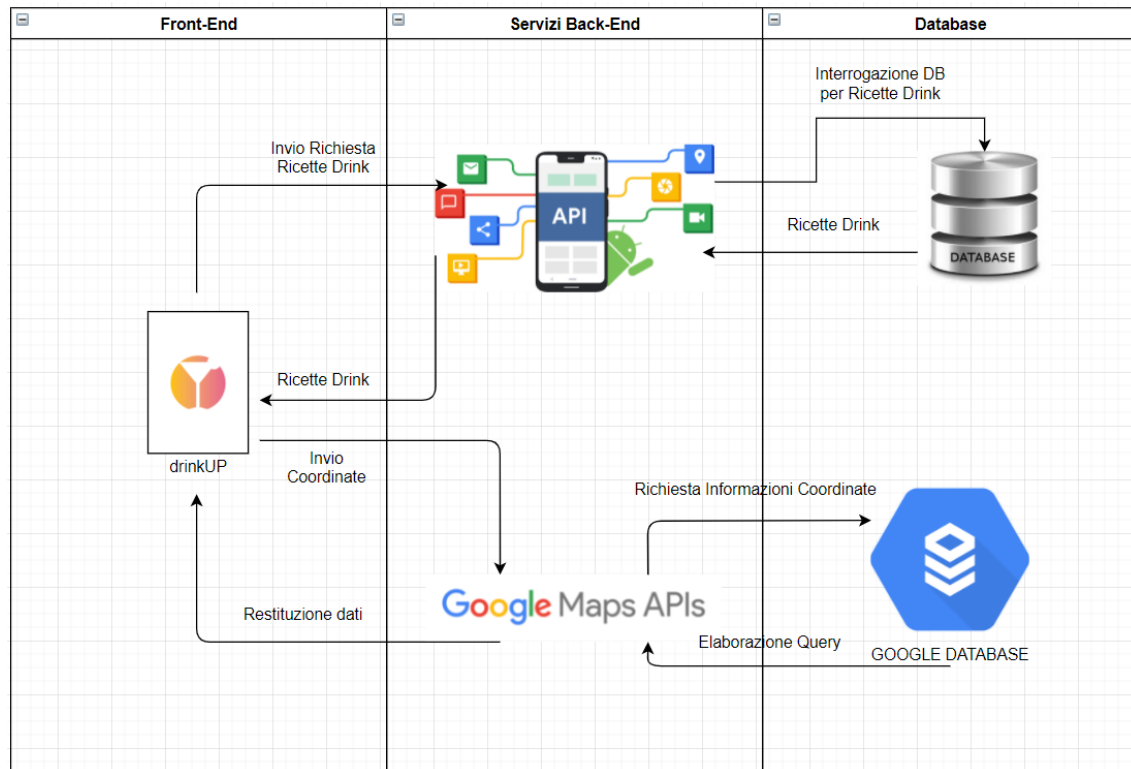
Front-End

Servizi Back-End

Database

Interrogazione DB per Ricette Drink

Invio Richiesta Ricette Drink

API

Ricette Drink

DATABASE

Ricette Drink

drinkUP

Invio Coordinate

Richiesta Informazioni Coordinate

Google Maps APIs

Restituzione dati

Elaborazione Query

GOOGLE DATABASE